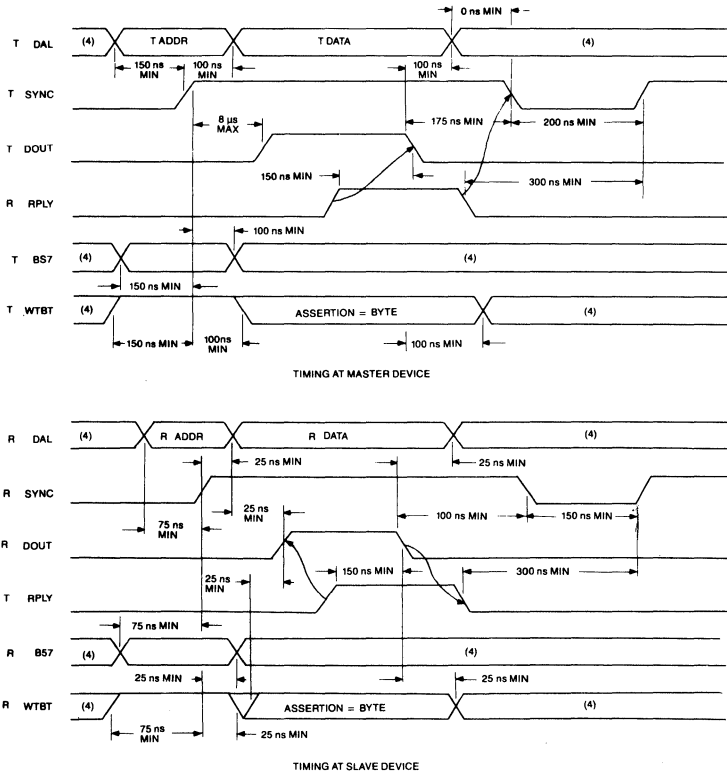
0 ns MIN

T DAL (4) T ADDR T DATA (4)

150 ns MIN 100 ns MIN 100 ns MIN

T SYNC

8 µs MAX 175 ns MIN 200 ns MIN

T DOUT

150 ns MIN 300 ns MIN

R RPLY

100 ns MIN

T BS7 (4) (4)

150 ns MIN

T WTBT (4) ASSERTION = BYTE (4)

150 ns MIN 100ns MIN 100 ns MIN

TIMING AT MASTER DEVICE

R DAL (4) R ADDR R DATA (4)

25 ns MIN 25 ns MIN

R SYNC

75 ns MIN 25 ns MIN 100 ns MIN 150 ns MIN

R DOUT

25 ns MIN 150 ns MIN 300 ns MIN

T RPLY

75 ns MIN

R BS7 (4) (4)

25 ns MIN 25 ns MIN

R WTBT (4) ASSERTION = BYTE (4)

75 ns MIN 25 ns MIN

TIMING AT SLAVE DEVICE